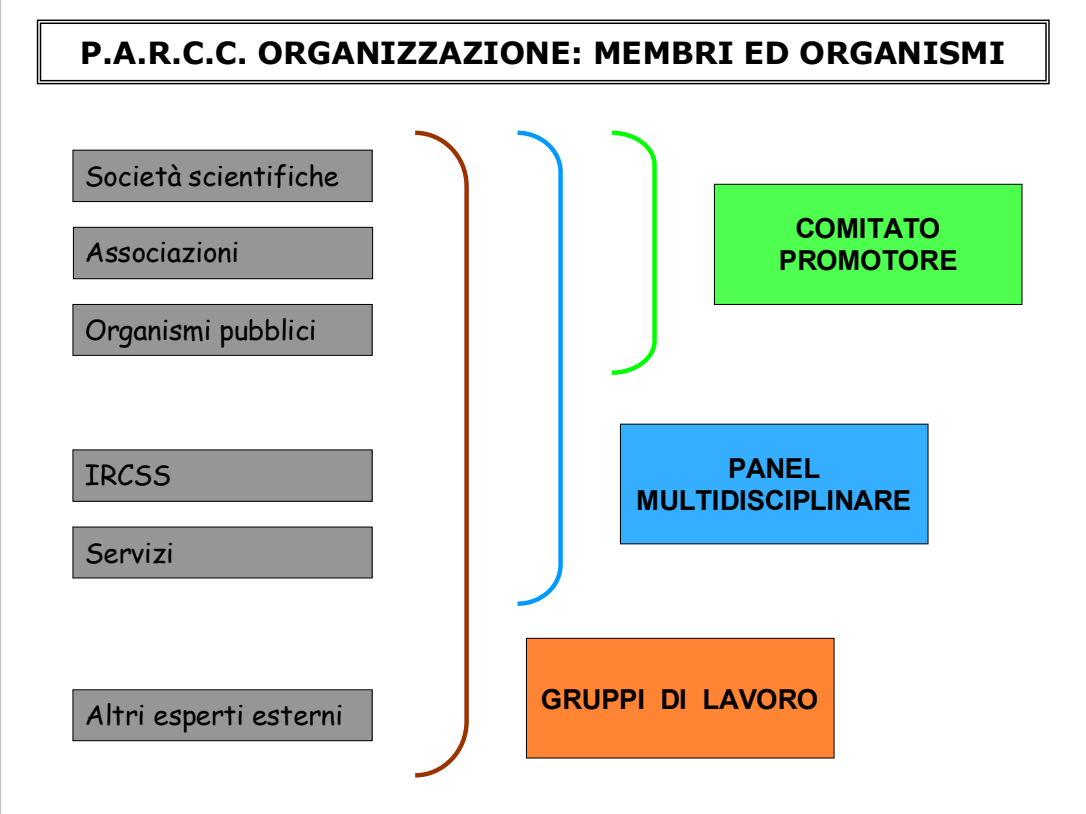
P.A.R.C.C. ORGANIZZAZIONE: MEMBRI ED ORGANISMI

Società scientifiche

Associazioni

Organismi pubblici

IRCSS

Servizi

Altri esperti esterni

COMITATO PROMOTORE

PANEL MULTIDISCIPLINARE

GRUPPI DI LAVORO